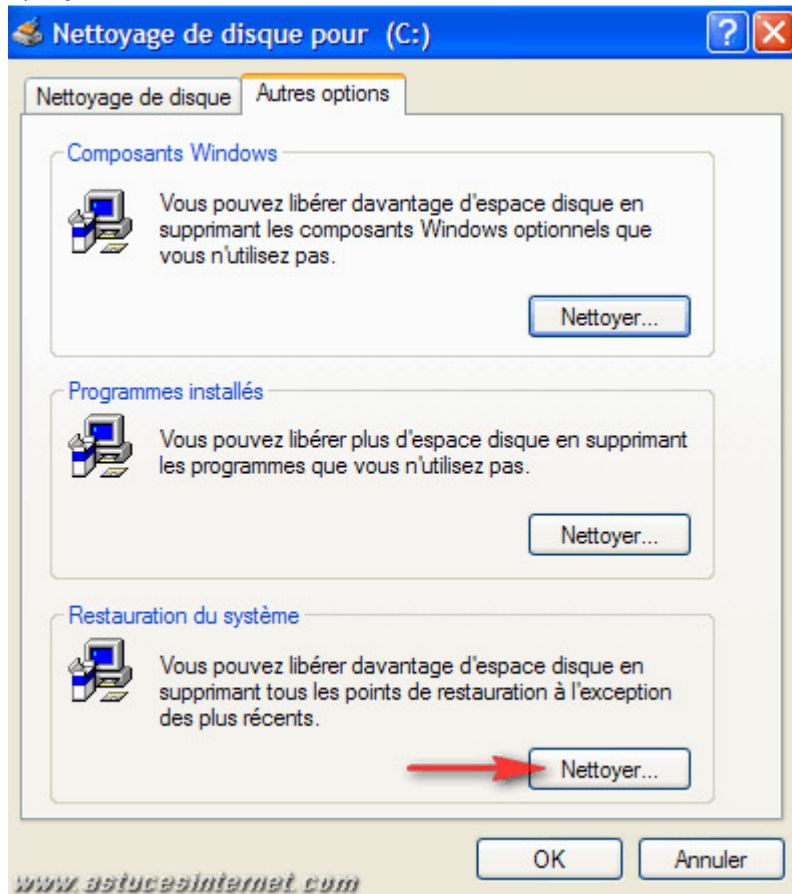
Nettoyage de disque pour (C:)

?

Nettoyage de disque

Autres options

Composants Windows

Vous pouvez libérer davantage d'espace disque en supprimant les composants Windows optionnels que vous n'utilisez pas.

Nettoyer...

Programmes installés

Vous pouvez libérer plus d'espace disque en supprimant les programmes que vous n'utilisez pas.

Nettoyer...

Restauration du système

Vous pouvez libérer davantage d'espace disque en supprimant tous les points de restauration à l'exception des plus récents.

Nettoyer...

OK

Annuler

www.astucesinternet.com